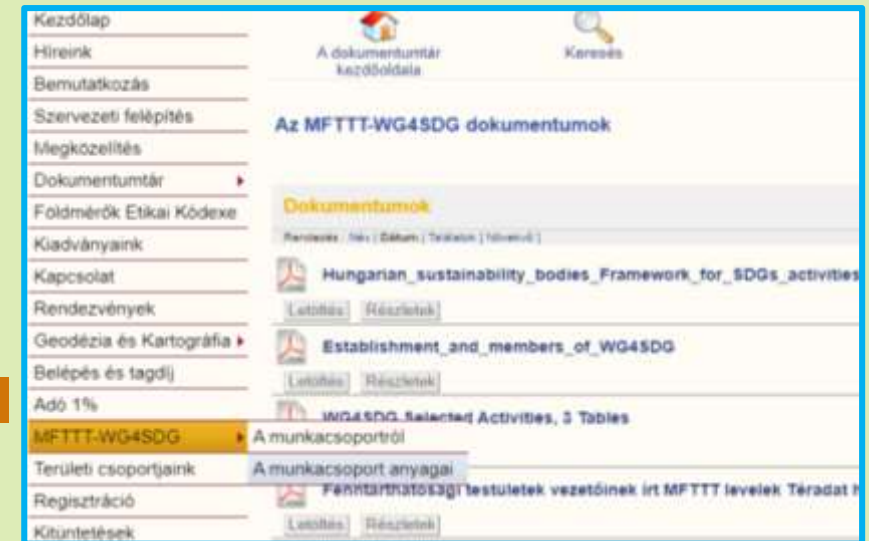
Kezdőlap
Híreink
Bemutatkozás
Szervezeti felépítés
Megközelítés
Dokumentumtár
Földmérők Etikai Kódexe
Kiadványaink
Kapcsolat
Rendezvények
Geodézia és Kartográfia
Belépés és tagdíj
Adó 1%
MFTTT-WG4SDG
Területi csoportjaink
Regisztráció
Kitüntetések

A munkacsoportról
A munkacsoport anyagai

A dokumentumtár kezdőoldala
Keresés

Az MFTTT-WG4SDG dokumentumok

Dokumentumok
Rendezés: Név | Dátum | Találatok | Növekvő |

Hungarian_sustainability_bodies_Framework_for_SDGs_activities
Letöltés Részletek

Establishment_and_members_of_WG4SDG
Letöltés Részletek

WG4SDG Selected Activities, 3 Tables

Fenntarthatósági testületek vezetőinek írt MFTTT levelek Téradat h
Letöltés Részletek